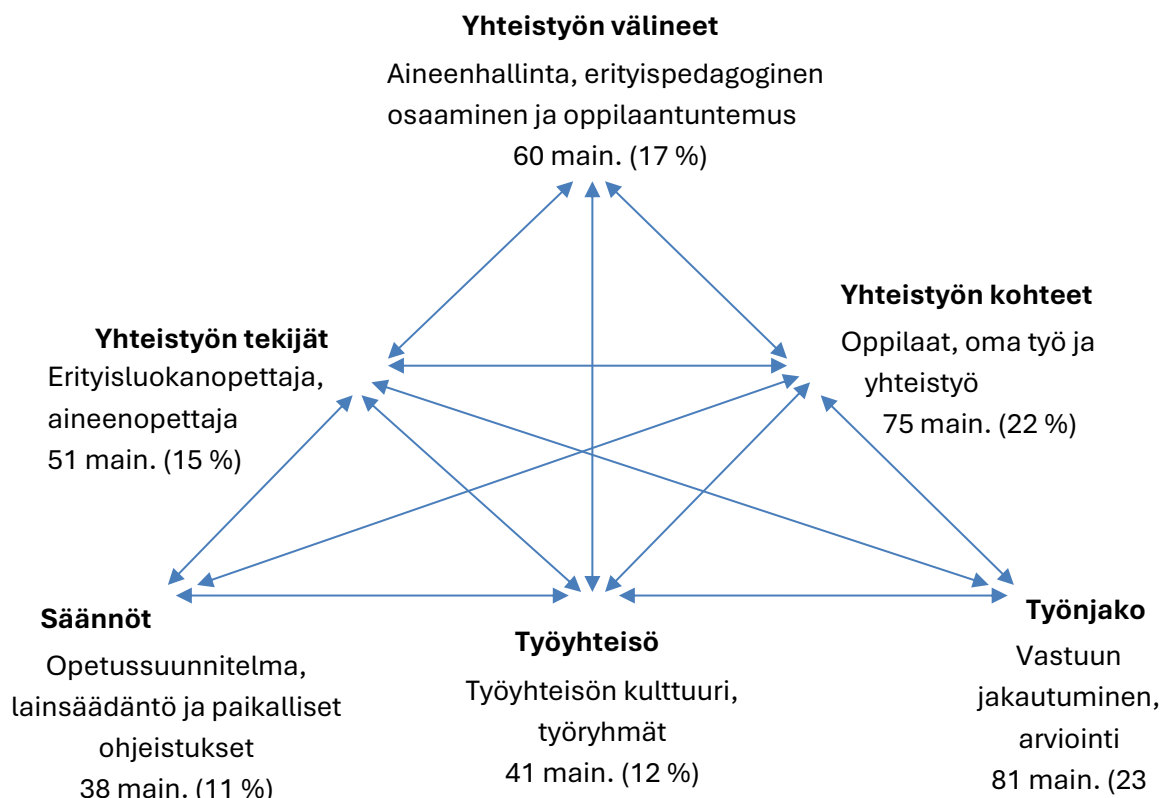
Yhteistyön välineet
Aineenhallinta, erityispedagoginen osaaminen ja oppilaantuntemus
60 main. (17 %)

Yhteistyön tekijät
Erityisluokanopettaja, aineenopettaja
51 main. (15 %)

Yhteistyön kohteet
Oppilaat, oma työ ja yhteistyö
75 main. (22 %)

Säännöt
Opetussuunnitelma, lainsäädäntö ja paikalliset ohjeistukset
38 main. (11 %)

Työyhteisö
Työyhteisön kulttuuri, työryhmät
41 main. (12 %)

Työnjako
Vastuun jakautuminen, arviointi
81 main. (23